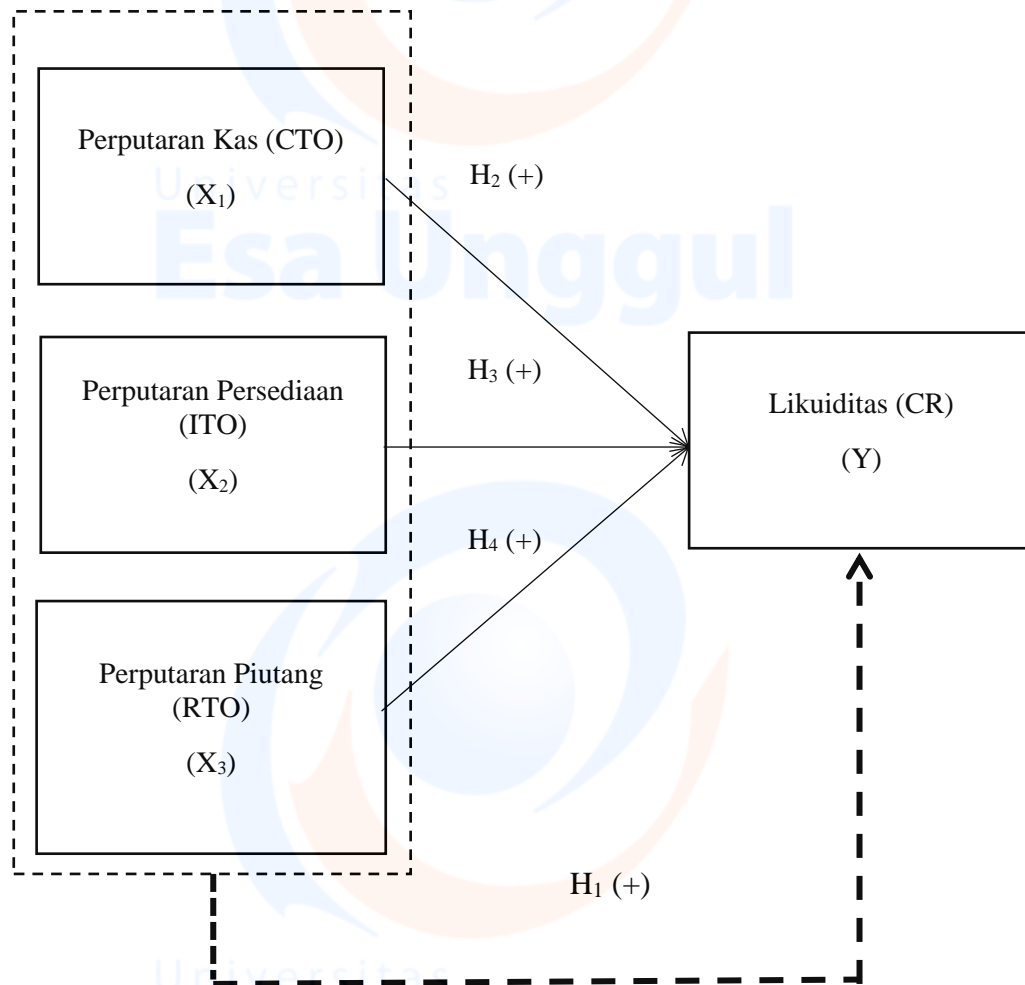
Perputaran Kas (CTO)

($X_1$)

$H_2$ (+)

Perputaran Persediaan (ITO)

($X_2$)

$H_3$ (+)

Likuiditas (CR)

(Y)

$H_4$ (+)

Perputaran Piutang (RTO)

($X_3$)

$H_1$ (+)

Universitas
Esa Unggul

Universitas